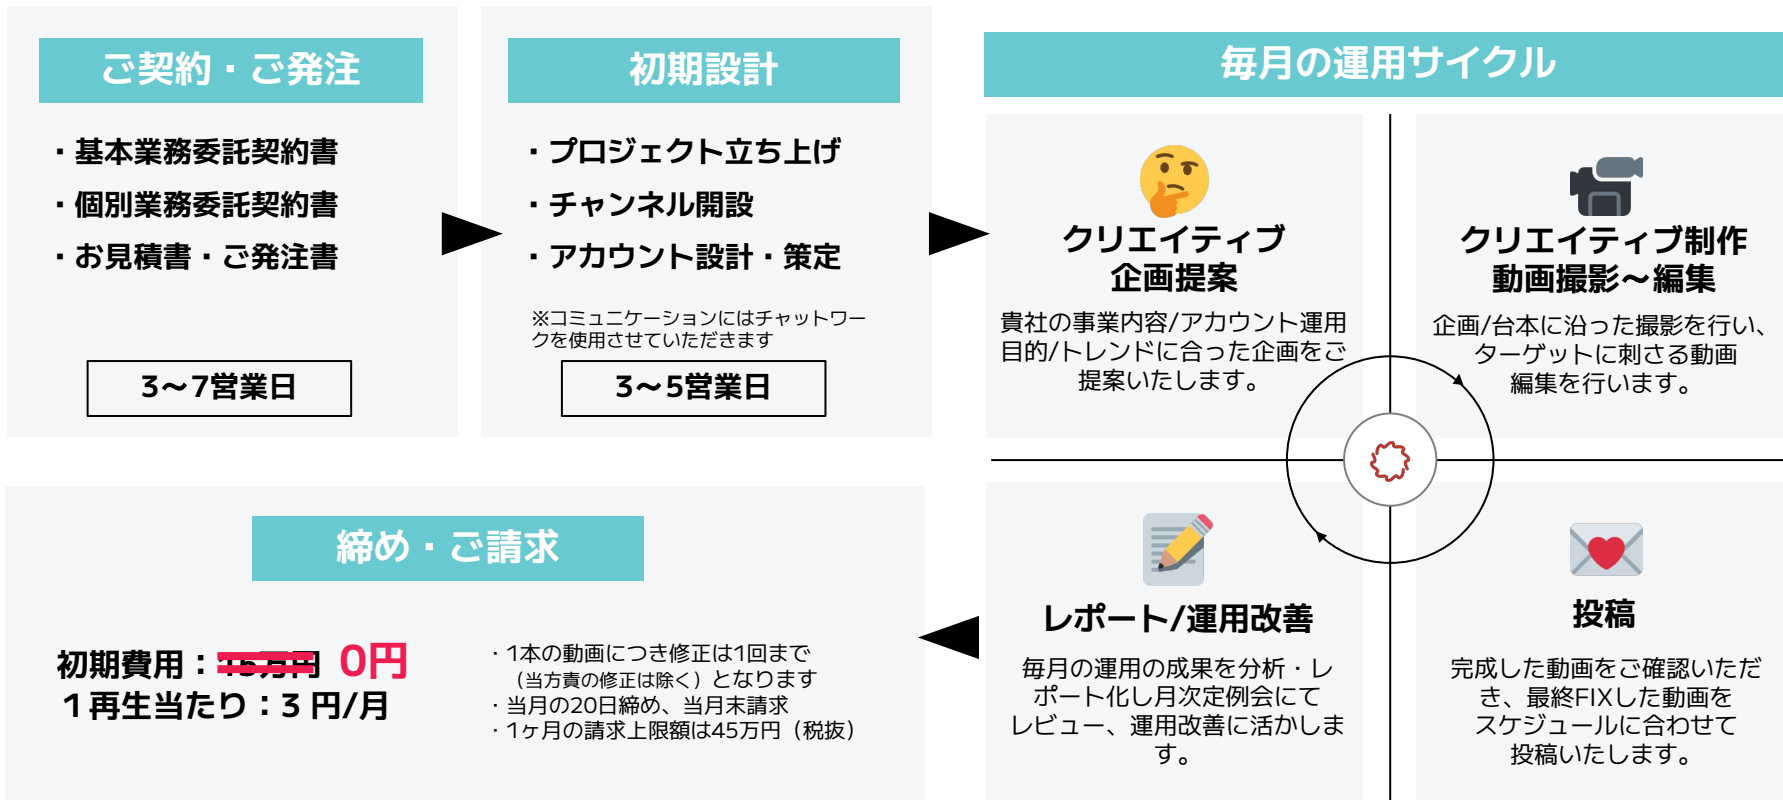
ご契約・ご発注

・基本業務委託契約書
・個別業務委託契約書
・お見積書・ご発注書

3〜7営業日

初期設計

・プロジェクト立ち上げ
・チャンネル開設
・アカウント設計・策定

※コミュニケーションにはチャットワークを使用させていただきます

3〜5営業日

毎月の運用サイクル

クリエイティブ
企画提案

貴社の事業内容/アカウント運用目的/トレンドに合った企画をご提案いたします。

クリエイティブ制作
動画撮影〜編集

企画/台本に沿った撮影を行い、ターゲットに刺さる動画編集を行います。

レポート/運用改善

毎月の運用の成果を分析・レポート化し月次定例会にてレビュー、運用改善に活かします。

投稿

完成した動画をご確認いただき、最終FIXした動画をスケジュールに合わせて投稿いたします。

締め・ご請求

初期費用：~~15万円~~ 0円
1再生当たり：3 円/月

・1本の動画につき修正は1回まで
（当方責の修正は除く）となります
・当月の20日締め、当月末請求
・1ヶ月の請求上限額は45万円（税抜）